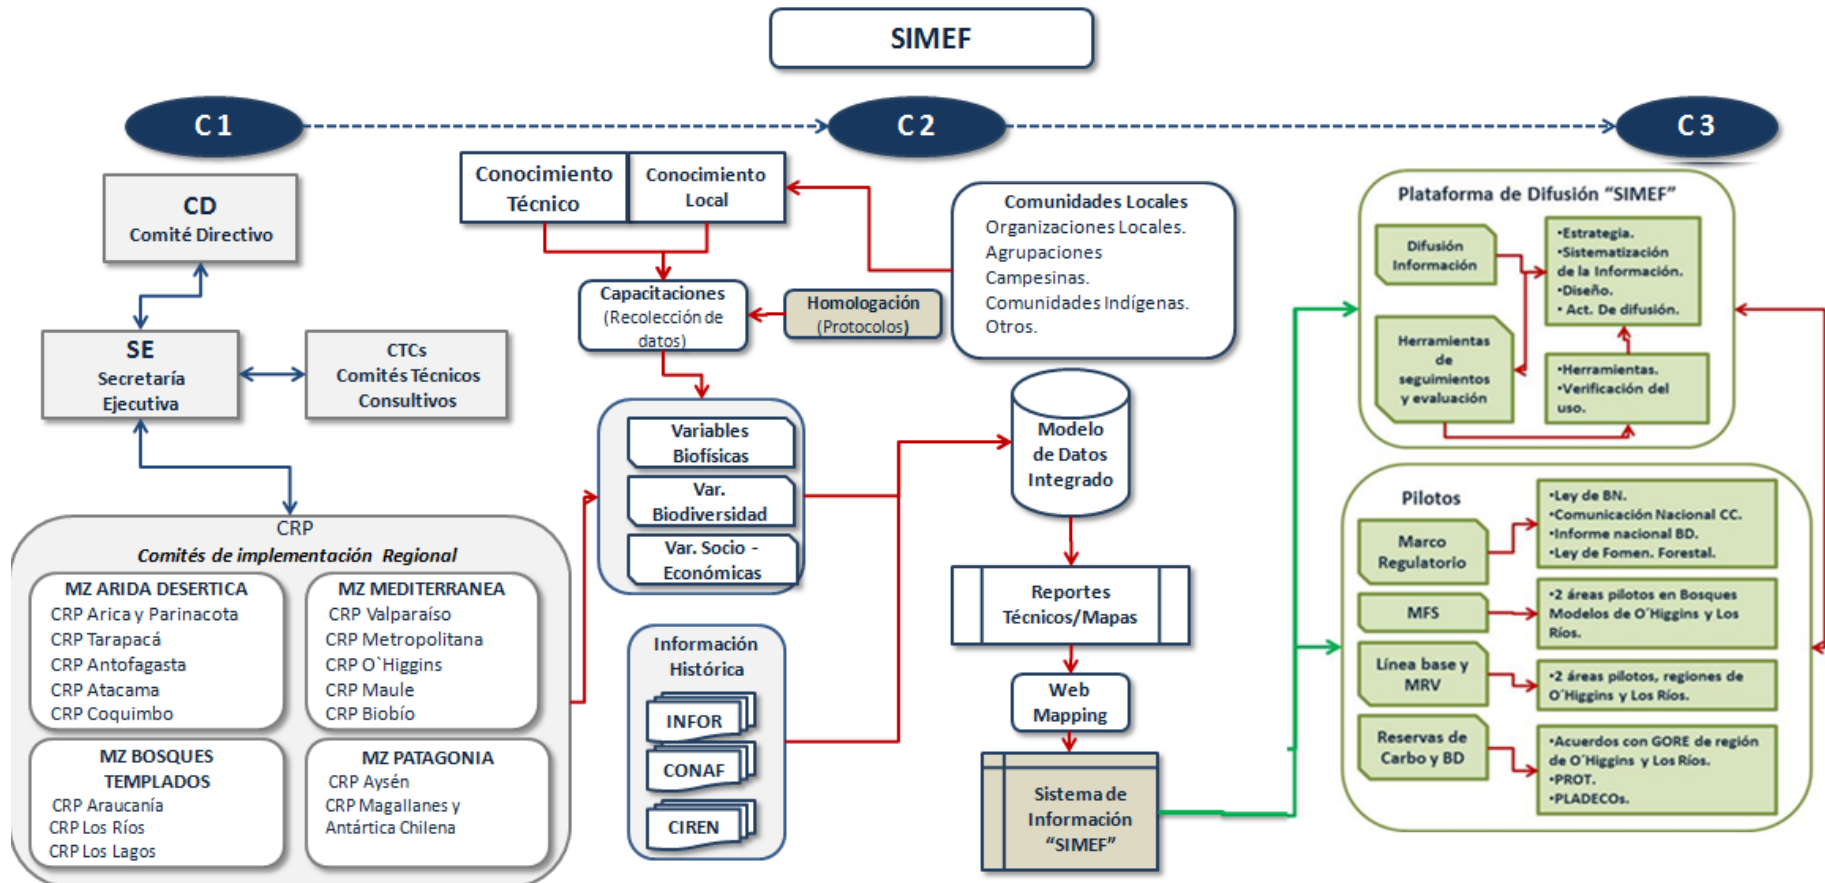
SIMEF

C 1

C 2

C 3

CD
Comité Directivo

SE
Secretaría Ejecutiva

CTCs
Comités Técnicos Consultivos

CRP
Comités de implementación Regional

MZ ARIDA DESERTICA
CRP Arica y Parinacota
CRP Tarapacá
CRP Antofagasta
CRP Atacama
CRP Coquimbo

MZ MEDITERRANEA
CRP Valparaíso
CRP Metropolitana
CRP O`Higgins
CRP Maule
CRP Biobío

MZ BOSQUES TEMPLADOS
CRP Araucanía
CRP Los Ríos
CRP Los Lagos

MZ PATAGONIA
CRP Aysén
CRP Magallanes y Antártica Chilena

Conocimiento Técnico

Conocimiento Local

Comunidades Locales
Organizaciones Locales.
Agrupaciones Campesinas.
Comunidades Indígenas.
Otros.

Capacitaciones
(Recolección de datos)

Homologación
(Protocolos)

Variables Biofísicas

Var. Biodiversidad

Var. Socio - Económicas

Información Histórica

INFOR

CONAF

CIREN

Modelo de Datos Integrado

Reportes Técnicos/Mapas

Web Mapping

Sistema de Información "SIMEF"

Plataforma de Difusión "SIMEF"

Difusión Información

•Estrategia.
•Sistematización de la Información.
•Diseño.
• Act. De difusión.

Herramientas de seguimientos y evaluación

•Herramientas.
•Verificación del uso.

Pilotos

Marco Regulatorio

•Ley de BN.
•Comunicación Nacional CC.
•Informe nacional BD.
•Ley de Fomen. Forestal.

MFS

•2 áreas pilotos en Bosques Modelos de O'Higgins y Los Ríos.

Línea base y MRV

•2 áreas pilotos, regiones de O'Higgins y Los Ríos.

Reservas de Carbo y BD

•Acuerdos con GORE de región de O'Higgins y Los Ríos.
•PROT.
•PLADECOs.